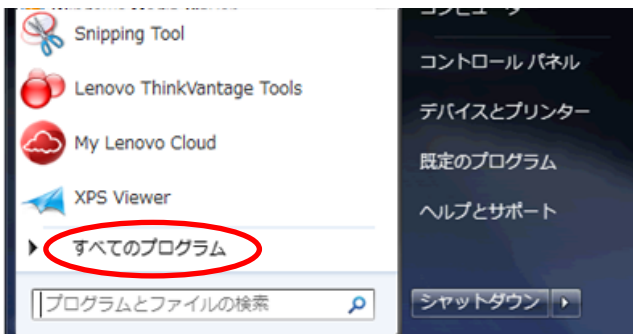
Snipping Tool

Lenovo ThinkVantage Tools

My Lenovo Cloud

XPS Viewer

すべてのプログラム

プログラムとファイルの検索

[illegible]

コントロール パネル

デバイスとプリンター

既定のプログラム

ヘルプとサポート

シャットダウン